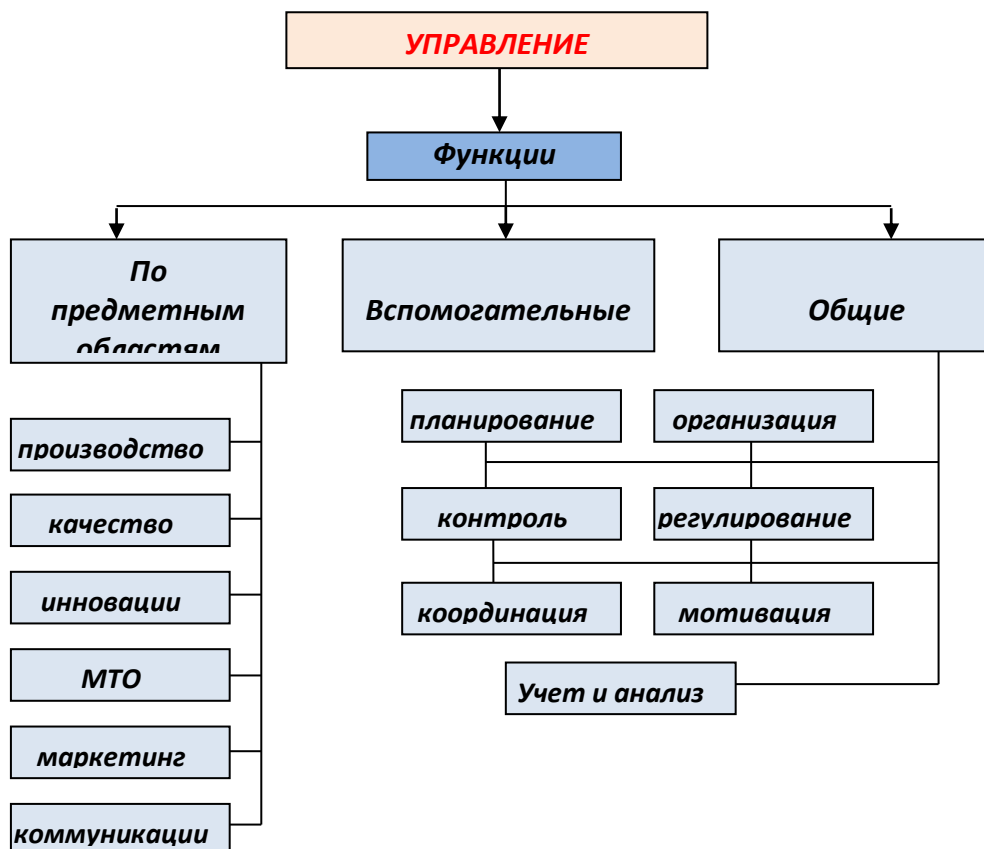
УПРАВЛЕНИЕ

Функции

По предметным областям

Вспомогательные

Общие

производство

качество

инновации

МТО

маркетинг

коммуникации

планирование

организация

контроль

регулирование

координация

мотивация

Учет и анализ